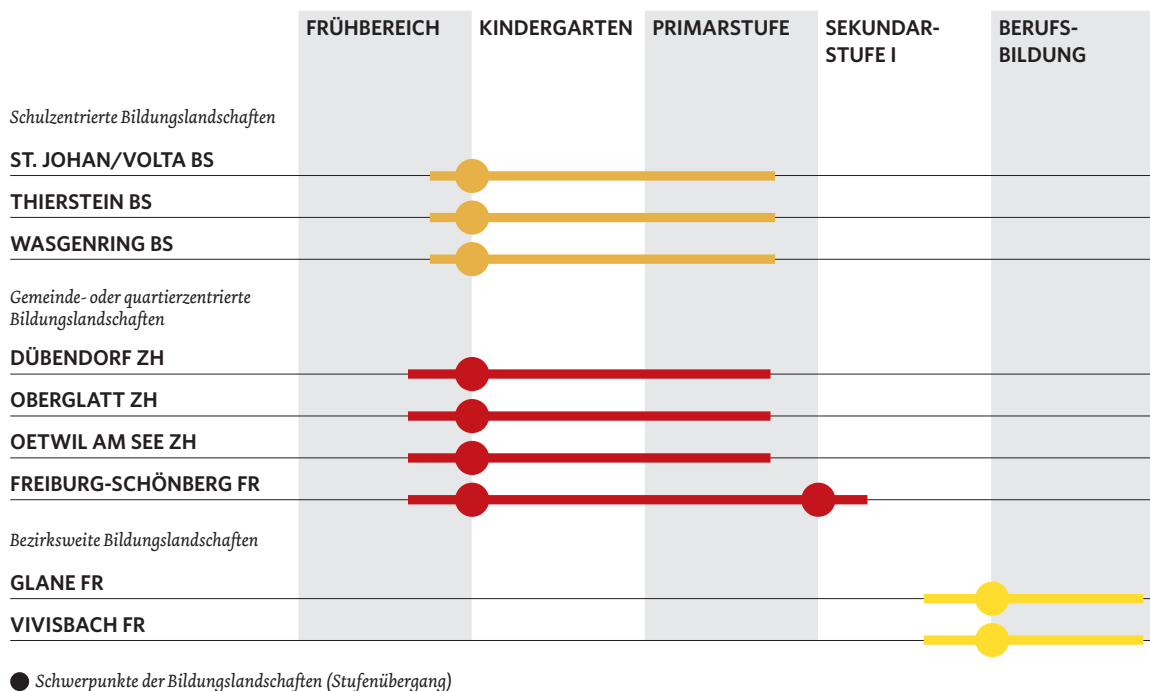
FRÜHBEREICH KINDERGARTEN PRIMARSTUFE SEKUNDARSTUFE I BERUFSBILDUNG

Schulzentrierte Bildungslandschaften

ST. JOHAN/VOLTA BS

THIERSTEIN BS

WASGENRING BS

Gemeinde- oder quartierzentrierte Bildungslandschaften

DÜBENDORF ZH

OBERGLATT ZH

OETWIL AM SEE ZH

FREIBURG-SCHÖNBERG FR

Bezirksweite Bildungslandschaften

GLANE FR

VIVISBACH FR

Schwerpunkte der Bildungslandschaften (Stufenübergang)